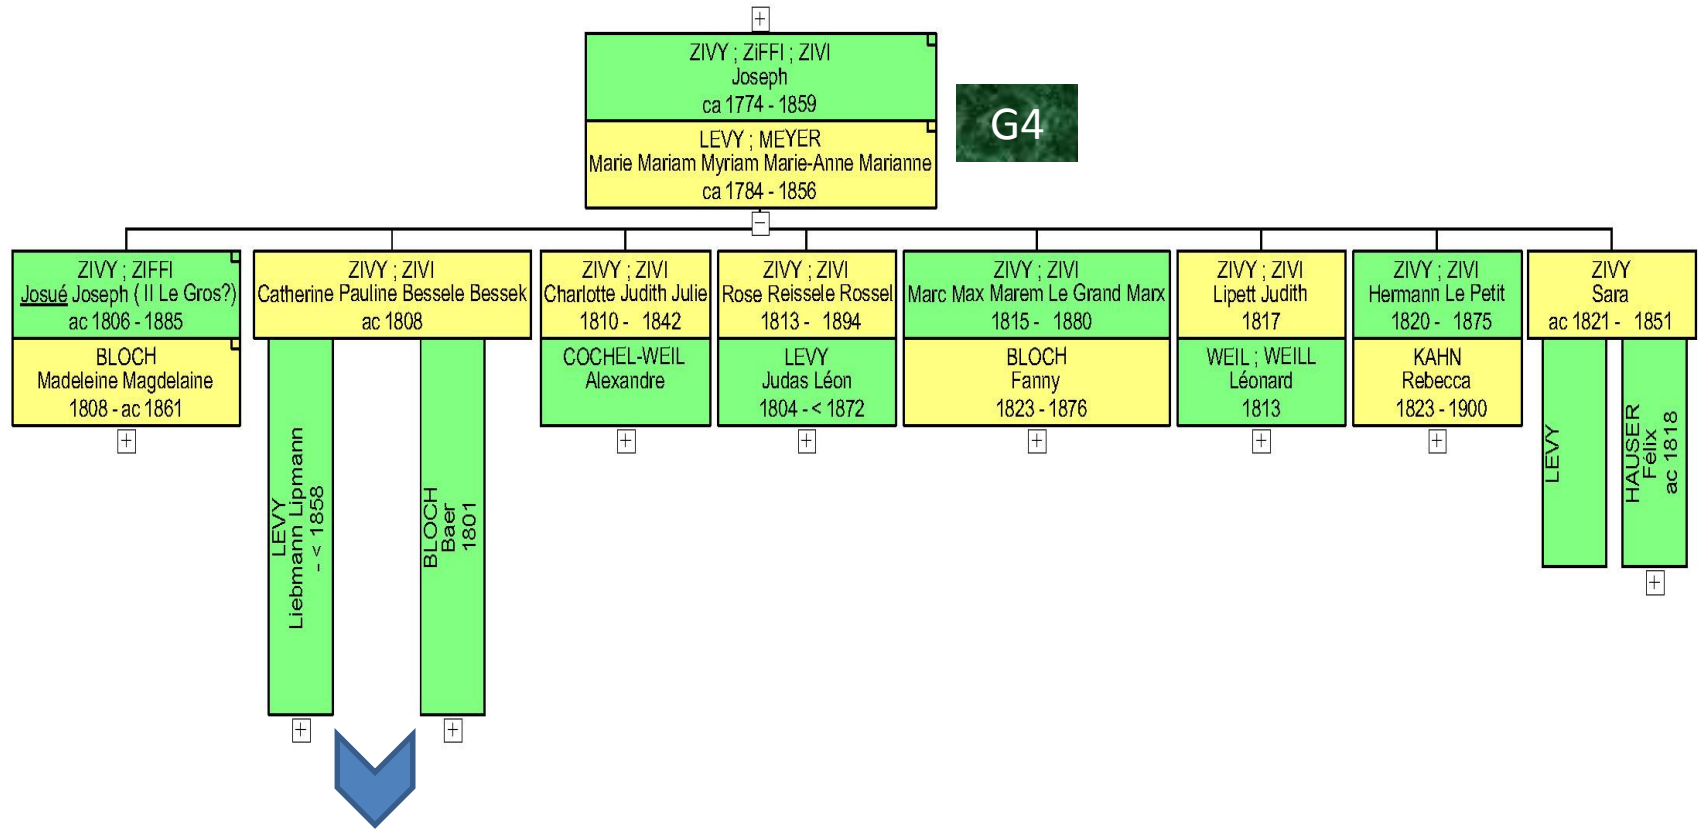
ZIVY ; ZiFFI ; ZIVI
Joseph
ca 1774 - 1859

LEVY ; MEYER
Marie Mariam Myriam Marie-Anne Marianne
ca 1784 - 1856

G4

ZIVY ; ZIFFI
Josué Joseph ( Il Le Gros?)
ac 1806 - 1885

BLOCH
Madeleine Magdelaine
1808 - ac 1861

ZIVY ; ZIVI
Catherine Pauline Bessele Bessek
ac 1808

LEVY
Liebmann Lipmann
- < 1858

BLOCH
Baer
1801

ZIVY ; ZIVI
Charlotte Judith Julie
1810 - 1842

COCHEL-WEIL
Alexandre

ZIVY ; ZIVI
Rose Reissele Rossel
1813 - 1894

LEVY
Judas Léon
1804 - < 1872

ZIVY ; ZIVI
Marc Max Marem Le Grand Marx
1815 - 1880

BLOCH
Fanny
1823 - 1876

ZIVY ; ZIVI
Lipett Judith
1817

WEIL ; WEILL
Léonard
1813

ZIVY ; ZIVI
Hermann Le Petit
1820 - 1875

KAHN
Rebecca
1823 - 1900

ZIVY
Sara
ac 1821 - 1851

LEVY

HAUSER
Félix
ac 1818